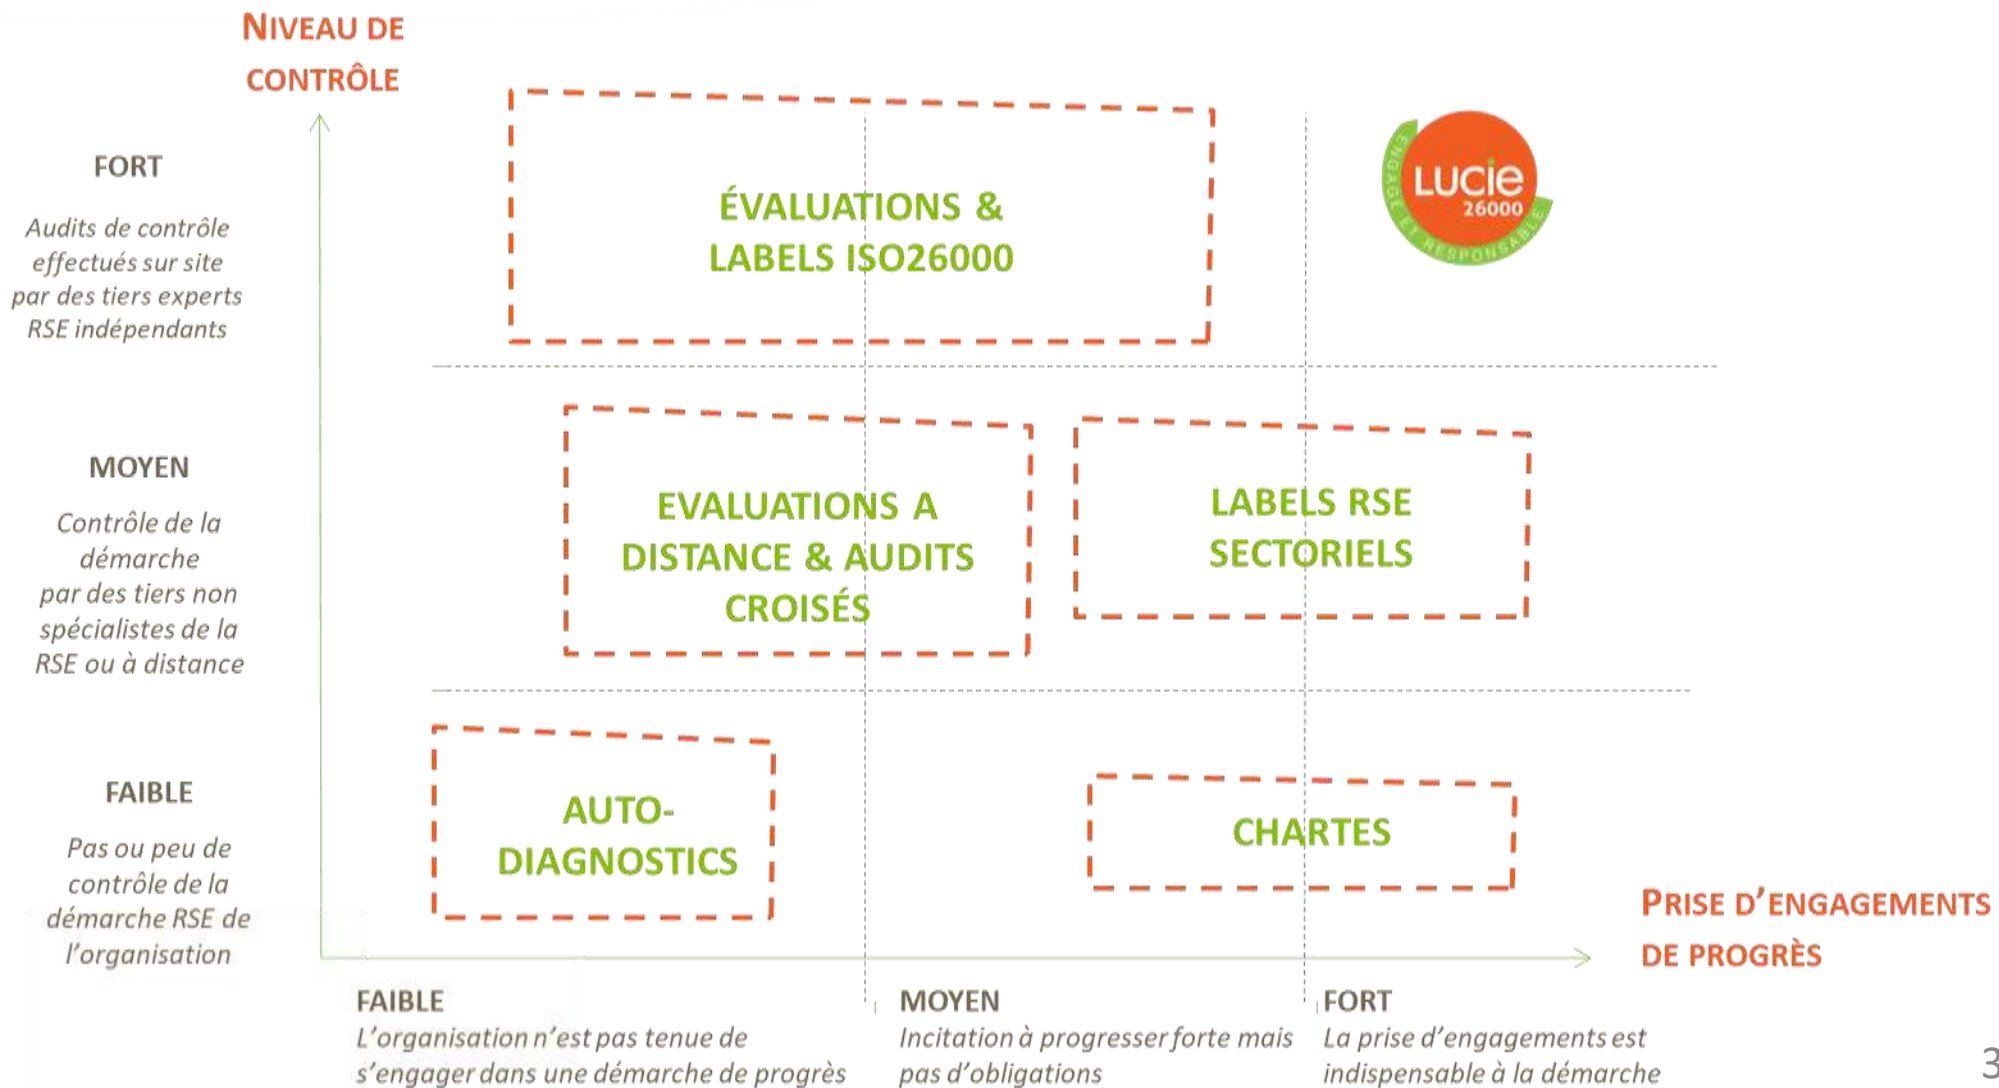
NIVEAU DE CONTRÔLE

FORT

Audits de contrôle effectués sur site par des tiers experts RSE indépendants

ÉVALUATIONS & LABELS ISO26000

LUCIE 26000 ENGAGÉE ET RESPONSABLE

MOYEN

Contrôle de la démarche par des tiers non spécialistes de la RSE ou à distance

EVALUATIONS A DISTANCE & AUDITS CROISÉS

LABELS RSE SECTORIELS

FAIBLE

Pas ou peu de contrôle de la démarche RSE de l'organisation

AUTO-DIAGNOSTICS

CHARTES

PRISE D'ENGAGEMENTS DE PROGRÈS

FAIBLE
L'organisation n'est pas tenue de s'engager dans une démarche de progrès

MOYEN
Incitation à progresser forte mais pas d'obligations

FORT
La prise d'engagements est indispensable à la démarche

3